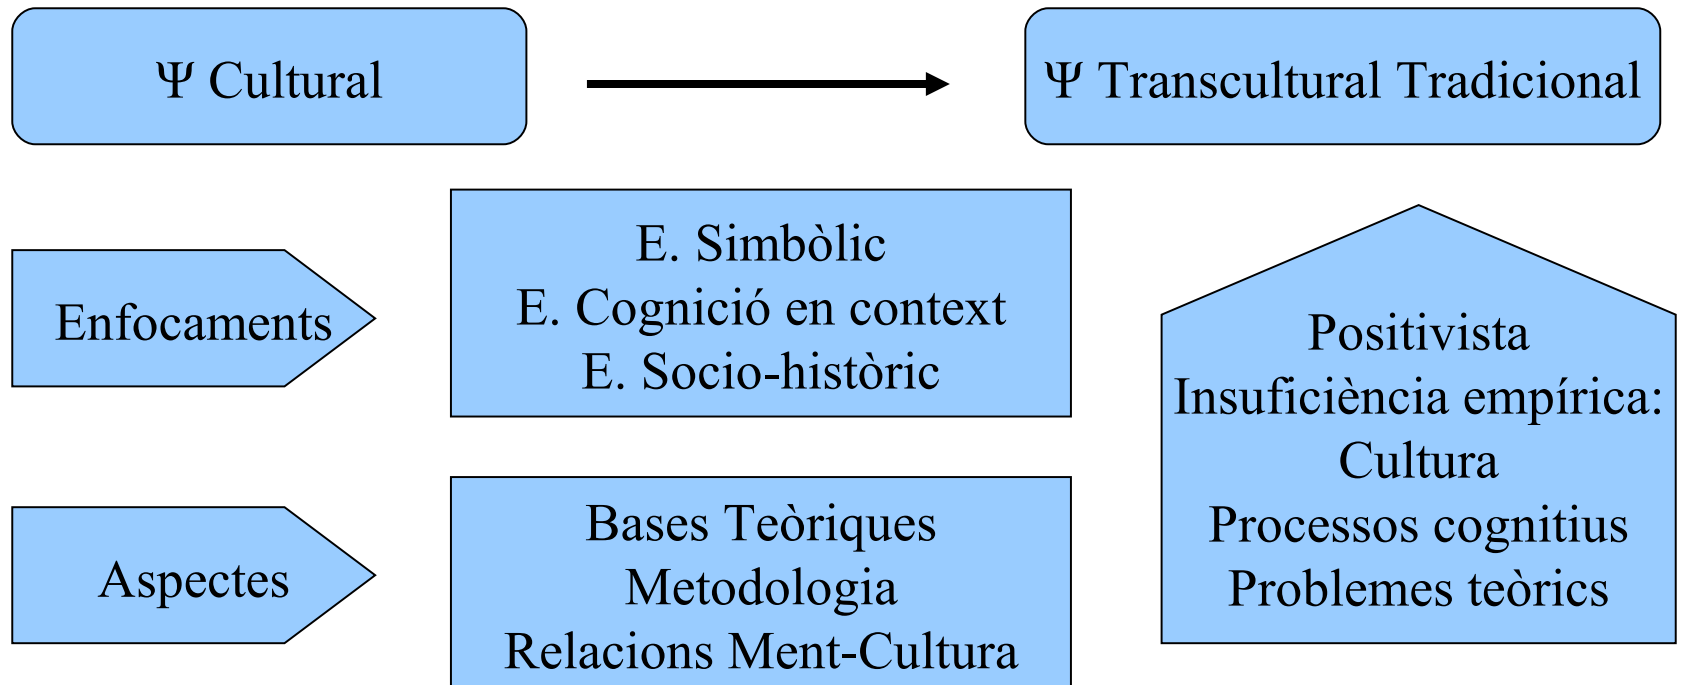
Ψ Cultural

Ψ Transcultural Tradicional

Enfocaments

E. Simbòlic
E. Cognició en context
E. Socio-històric

Positivista
Insuficiència empírica:
Cultura
Processos cognitius
Problemes teòrics

Aspectes

Bases Teòriques
Metodologia
Relacions Ment-Cultura